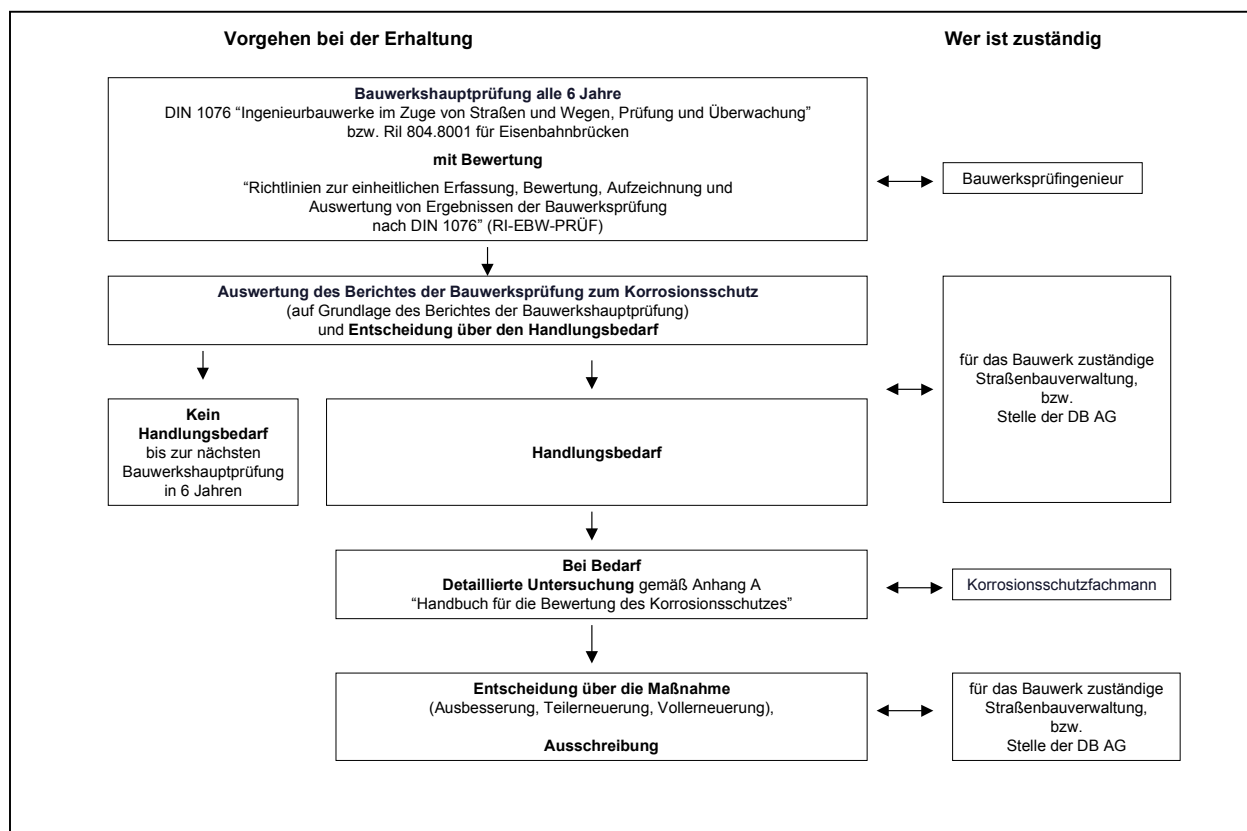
Vorgehen bei der Erhaltung

Wer ist zuständig

Bauwerkshauptprüfung alle 6 Jahre
DIN 1076 “Ingenieurbauwerke im Zuge von Straßen und Wegen, Prüfung und Überwachung” bzw. Ril 804.8001 für Eisenbahnbrücken

mit Bewertung

“Richtlinien zur einheitlichen Erfassung, Bewertung, Aufzeichnung und Auswertung von Ergebnissen der Bauwerksprüfung nach DIN 1076” (RI-EBW-PRÜF)

Bauwerksprüfingenieur

Auswertung des Berichtes der Bauwerksprüfung zum Korrosionsschutz
(auf Grundlage des Berichtes der Bauwerkshauptprüfung)
und Entscheidung über den Handlungsbedarf

für das Bauwerk zuständige Straßenbauverwaltung, bzw. Stelle der DB AG

Kein Handlungsbedarf bis zur nächsten Bauwerkshauptprüfung in 6 Jahren

Handlungsbedarf

Bei Bedarf
Detaillierte Untersuchung gemäß Anhang A
“Handbuch für die Bewertung des Korrosionsschutzes”

Korrosionsschutzfachmann

Entscheidung über die Maßnahme
(Ausbesserung, Teilerneuerung, Vollerneuerung),

Ausschreibung

für das Bauwerk zuständige Straßenbauverwaltung, bzw. Stelle der DB AG